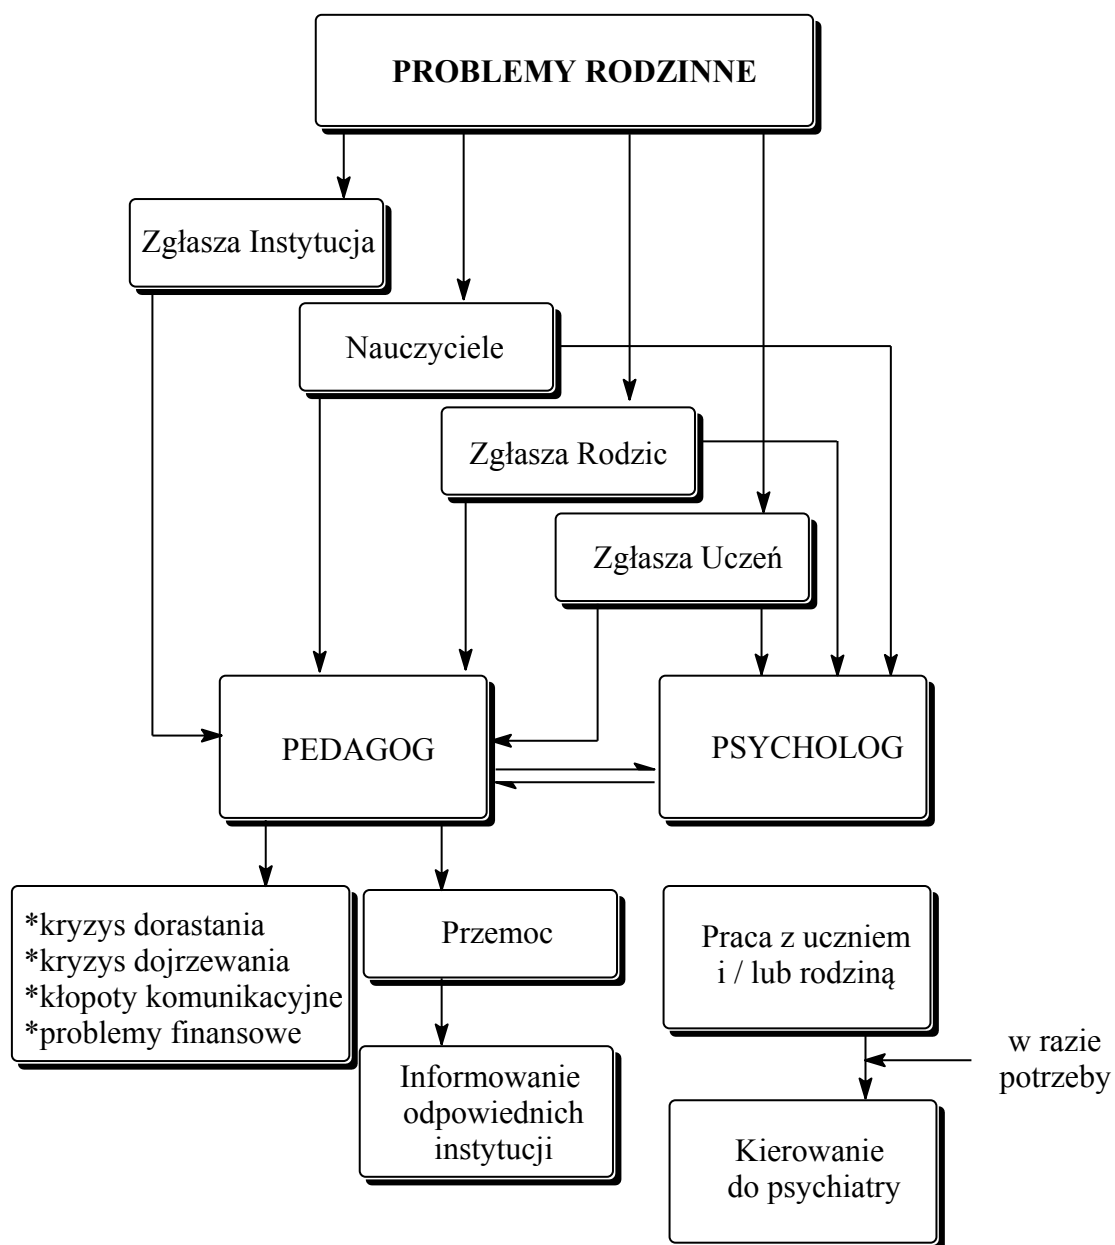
PROBLEMY RODZINNE

Zgłasza Instytucja

Nauczyciele

Zgłasza Rodzic

Zgłasza Uczeń

PEDAGOG

PSYCHOLOG

*kryzys dorastania
*kryzys dojrzewania
*kłopoty komunikacyjne
*problemy finansowe

Przemoc

Informowanie odpowiednich instytucji

Praca z uczniem i / lub rodziną

w razie potrzeby

Kierowanie do psychiatry